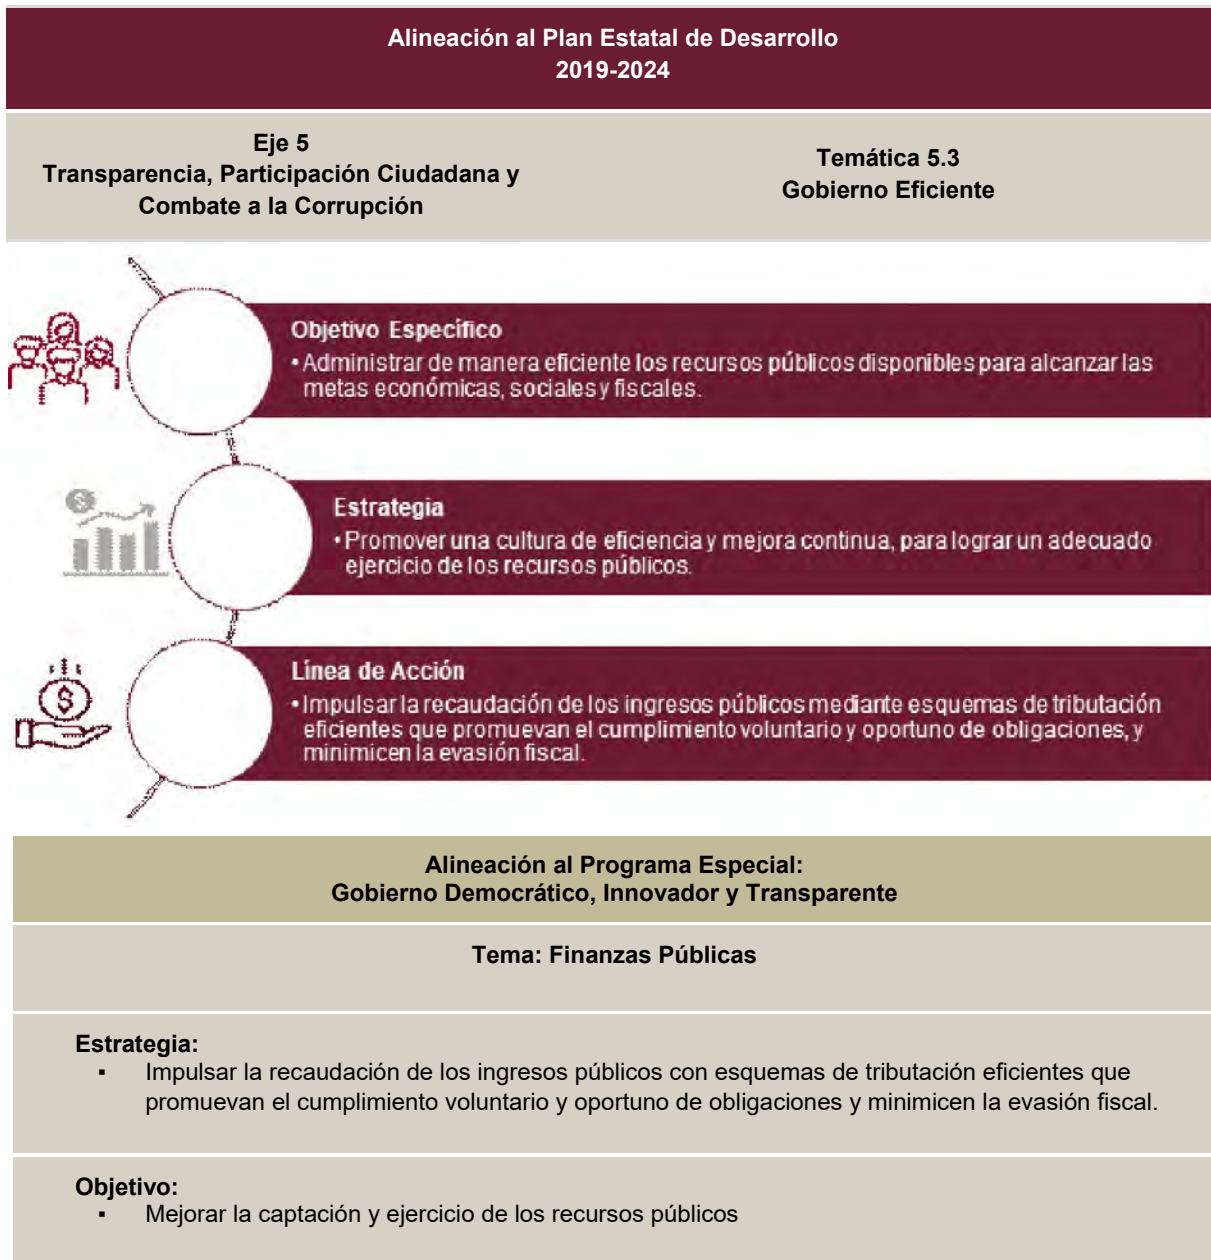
Alineación al Plan Estatal de Desarrollo
2019-2024

Eje 5
Transparencia, Participación Ciudadana y Combate a la Corrupción

Temática 5.3
Gobierno Eficiente

Objetivo Específico
• Administrar de manera eficiente los recursos públicos disponibles para alcanzar las metas económicas, sociales y fiscales.

Estrategia
• Promover una cultura de eficiencia y mejora continua, para lograr un adecuado ejercicio de los recursos públicos.

Línea de Acción
• Impulsar la recaudación de los ingresos públicos mediante esquemas de tributación eficientes que promuevan el cumplimiento voluntario y oportuno de obligaciones, y minimicen la evasión fiscal.

Alineación al Programa Especial:
Gobierno Democrático, Innovador y Transparente

Tema: Finanzas Públicas

Estrategia:
▪ Impulsar la recaudación de los ingresos públicos con esquemas de tributación eficientes que promuevan el cumplimiento voluntario y oportuno de obligaciones y minimicen la evasión fiscal.

Objetivo:
▪ Mejorar la captación y ejercicio de los recursos públicos